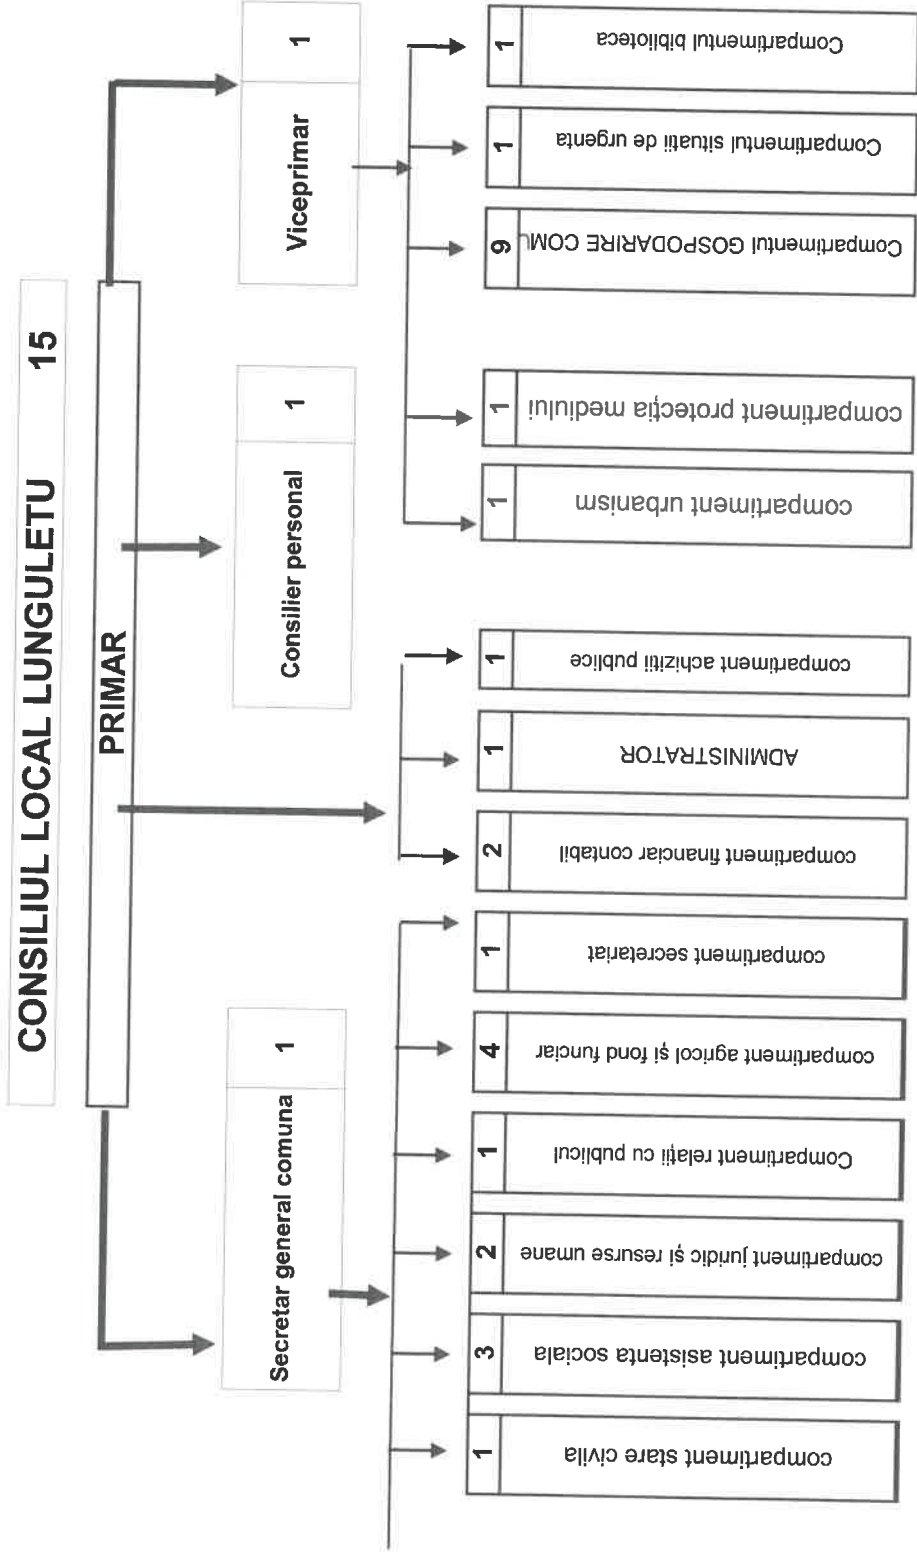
CONSILIUL LOCAL LUNGULETU 15

PRIMAR

Viceprimar 1

Consilier personal 1

Secretar general comuna 1

Compartimentul biblioteca 1

Compartimentul situatii de urgenta 1

Compartimentul GOSPODARIRE COMU 6

compartiment protecţia mediului 1

compartiment urbanism 1

compartiment achiziţii publice 1

ADMINISTRATOR 1

compartiment financiar contabil 2

compartiment secretariat 1

compartiment agricol şi fond funciar 4

Compartiment relaţii cu publicul 1

compartiment juridic şi resurse umane 2

compartiment asistenta sociala 3

compartiment stare civila 1